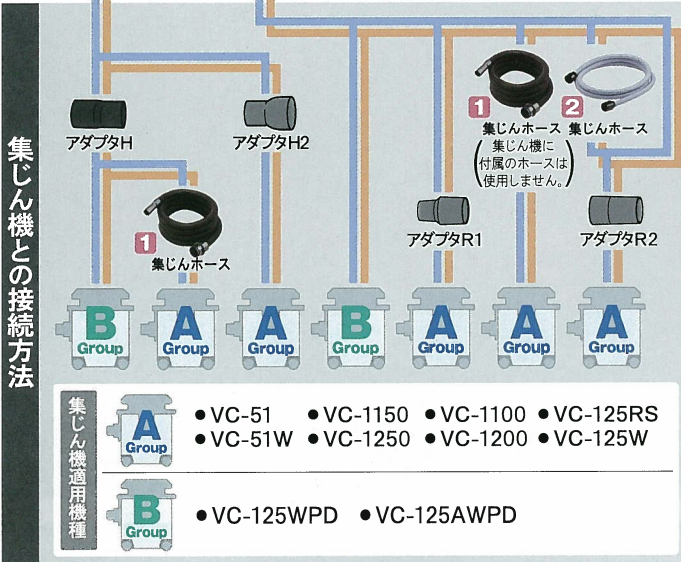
集じん機との接続方法

アダプタH

アダプタH2

1 集じんホース

1 集じんホース

2 集じんホース

（集じん機に付属のホースは使用しません。）

アダプタR1

アダプタR2

B Group

A Group

A Group

B Group

A Group

A Group

A Group

集じん機適用機種

A Group

● VC-51 ● VC-1150 ● VC-1100 ● VC-125RS
● VC-51W ● VC-1250 ● VC-1200 ● VC-125W

B Group

● VC-125WPD ● VC-125AWPD